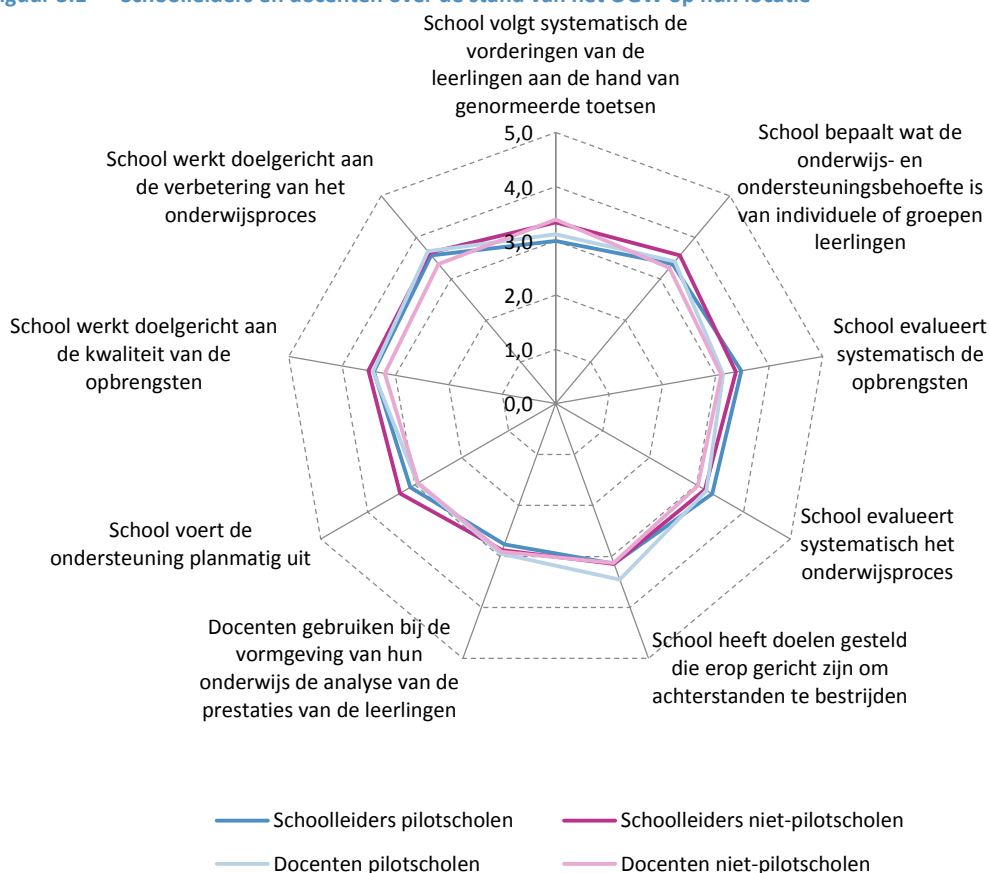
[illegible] Schoolleiders en docenten over de stand van het OGW op hun locatie

School volgt systematisch de vorderingen van de leerlingen aan de hand van genormeerde toetsen

5,0

4,0

3,0

2,0

1,0

0,0

School bepaalt wat de onderwijs- en ondersteuningsbehoefte is van individuele of groepen leerlingen

School evalueert systematisch de opbrengsten

School evalueert systematisch het onderwijsproces

School heeft doelen gesteld die erop gericht zijn om achterstanden te bestrijden

Docenten gebruiken bij de vormgeving van hun onderwijs de analyse van de prestaties van de leerlingen

School voert de ondersteuning planmatig uit

School werkt doelgericht aan de kwaliteit van de opbrengsten

School werkt doelgericht aan de verbetering van het onderwijsproces

Schoolleiders pilotscholen
Schoolleiders niet-pilotscholen
Docenten pilotscholen
Docenten niet-pilotscholen